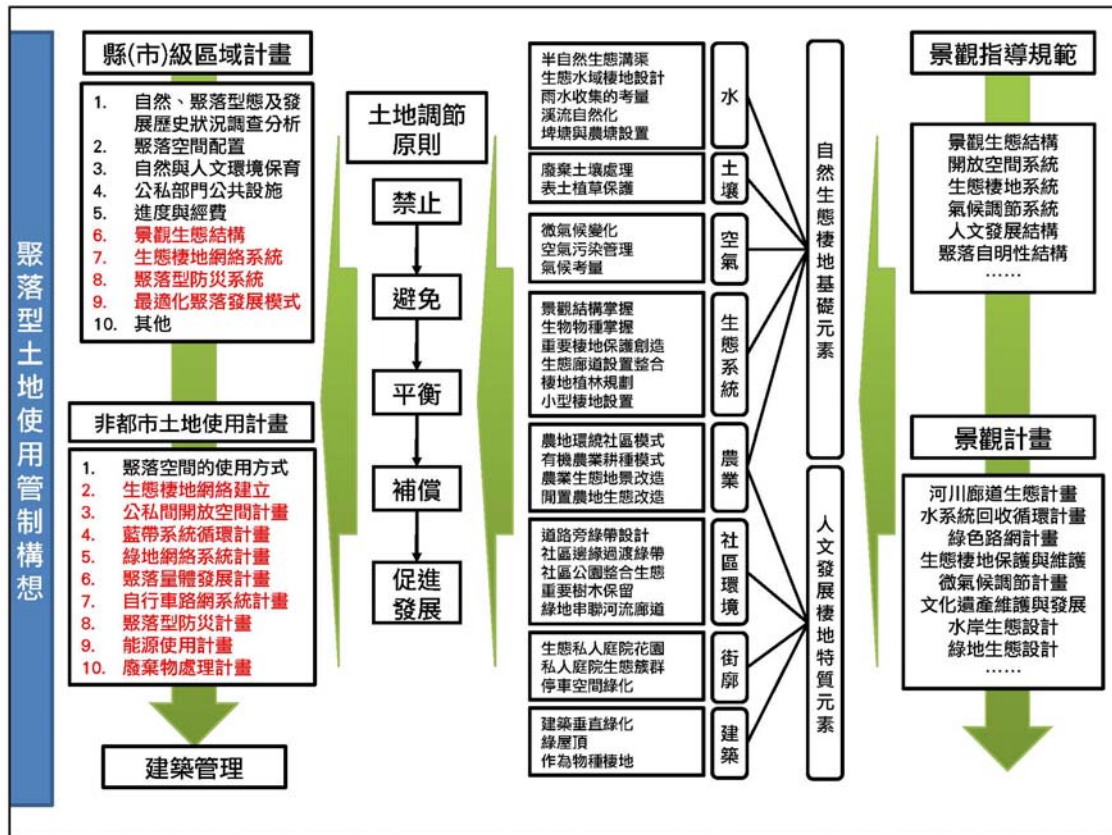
聚落型土地使用管制構想

縣(市)級區域計畫

1. 自然、聚落型態及發展歷史狀況調查分析
2. 聚落空間配置
3. 自然與人文環境保育
4. 公私部門公共設施
5. 進度與經費
6. 景觀生態結構
7. 生態棲地網絡系統
8. 聚落型防災系統
9. 最適化聚落發展模式
10. 其他

非都市土地使用計畫

1. 聚落空間的使用方式
2. 生態棲地網絡建立
3. 公私間開放空間計畫
4. 藍帶系統循環計畫
5. 綠地網絡系統計畫
6. 聚落量體發展計畫
7. 自行車路網系統計畫
8. 聚落型防災計畫
9. 能源使用計畫
10. 廢棄物處理計畫

建築管理

土地調節原則

禁止

避免

平衡

補償

促進發展

半自然生態溝渠
生態水域棲地設計
雨水收集的考量
溪流自然化
埤塘與農塘設置

水

廢棄土壤處理
表土植草保護

土壤

微氣候變化
空氣污染管理
氣候考量

空氣

景觀結構掌握
生物物種掌握
重要棲地保護創造
生態廊道設置整合
棲地植林規劃
小型棲地設置

生態系統

農地環繞社區模式
有機農業耕種模式
農業生態地景改造
閒置農地生態改造

農業

道路旁綠帶設計
社區邊緣過渡綠帶
社區公園整合生態
重要樹木保留
綠地串聯河流廊道

社區環境

生態私人庭院花園
私人庭院生態簇群
停車空間綠化

街廓

建築垂直綠化
綠屋頂
作為物種棲地

建築

自然生態棲地基礎元素

人文發展棲地特質元素

景觀指導規範

景觀生態結構
開放空間系統
生態棲地系統
氣候調節系統
人文發展結構
聚落自明性結構
……

景觀計畫

河川廊道生態計畫
水系統回收循環計畫
綠色路網計畫
生態棲地保護與維護
微氣候調節計畫
文化遺產維護與發展
水岸生態設計
綠地生態設計
……